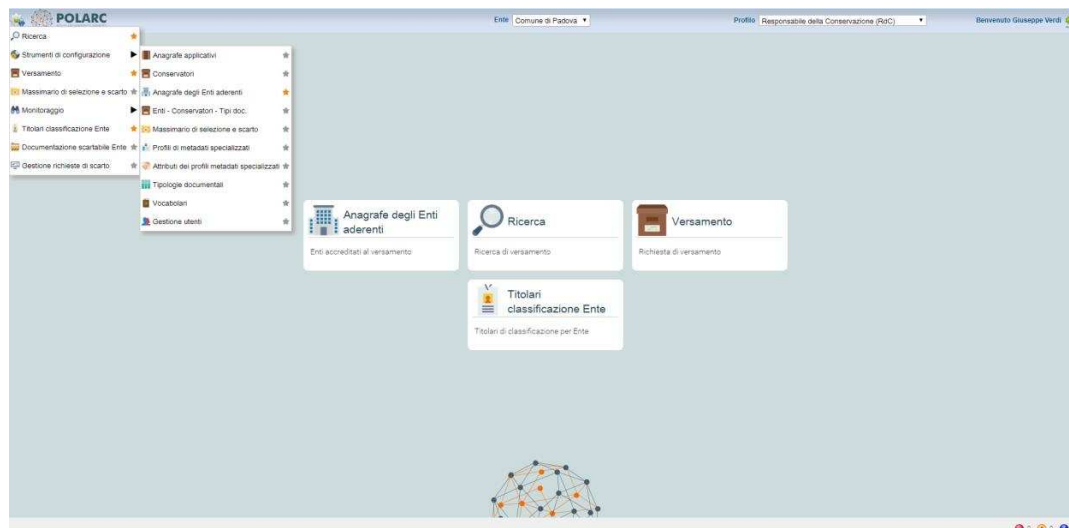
POLARC

Ente Comune di Padova

Profilo Responsabile della Conservazione (RdC)

Benvenuto Giuseppe Verdi

Ricerca
Strumenti di configurazione
Versamento
Massimario di selezione e scarto
Monitoraggio
Titolari classificazione Ente
Documentazione scartabile Ente
Gestione richieste di scarto

Anagrafe applicativi
Conservatori
Anagrafe degli Enti aderenti
Enti - Conservatori - Tipi doc.
Massimario di selezione e scarto
Profili di metadati specializzati
Attributi dei profili metadati specializzati
Tipologie documentali
Vocabolari
Gestione utenti

Anagrafe degli Enti aderenti
Enti accreditati al versamento

Ricerca
Ricerca di versamento

Versamento
Richiesta di versamento

Titolari classificazione Ente
Titolari di classificazione per Ente